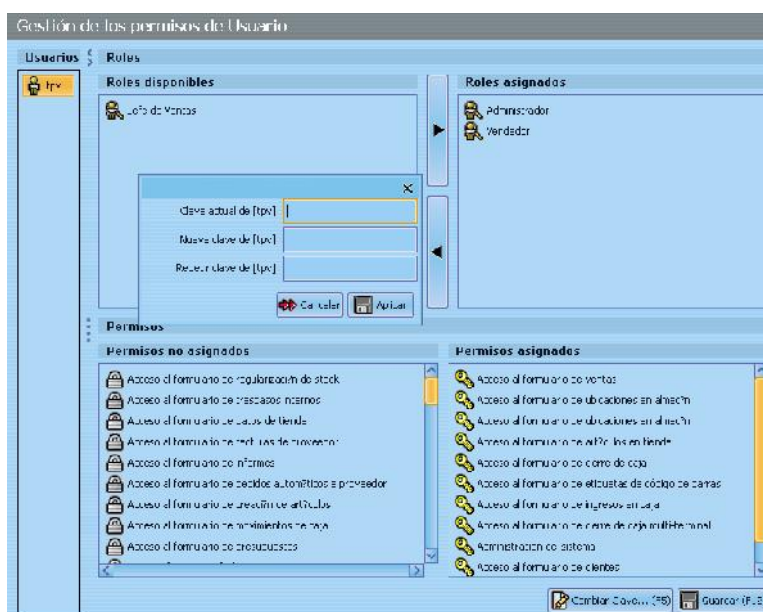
Gestión de los permisos de Usuario

Usuarios

tpv

Roles

Roles disponibles

Jefe de Ventas

Roles asignados

Administrador

Vendedor

Clave actual de [tpv]

Nueva clave de [tpv]

Repetir clave de [tpv]

Cancelar

Aplicar

Permisos

Permisos no asignados

Acceso al formulario de regularización de stock

Acceso al formulario de traspasos internos

Acceso al formulario de datos de tienda

Acceso al formulario de facturas de proveedor

Acceso al formulario de informes

Acceso al formulario de pedidos automáticos a proveedor

Acceso al formulario de creación de artículos

Acceso al formulario de movimientos de caja

Acceso al formulario de presupuestos

Permisos asignados

Acceso al formulario de ventas

Acceso al formulario de ubicaciones en almacén

Acceso al formulario de ubicaciones en almacén

Acceso al formulario de artículos en tienda

Acceso al formulario de cierre de caja

Acceso al formulario de etiquetas de código de barras

Acceso al formulario de ingresos en caja

Acceso al formulario de cierre de caja multiterminal

Administración del sistema

Acceso al formulario de clientes

Cambiar Clave... (F5)

Guardar (F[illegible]